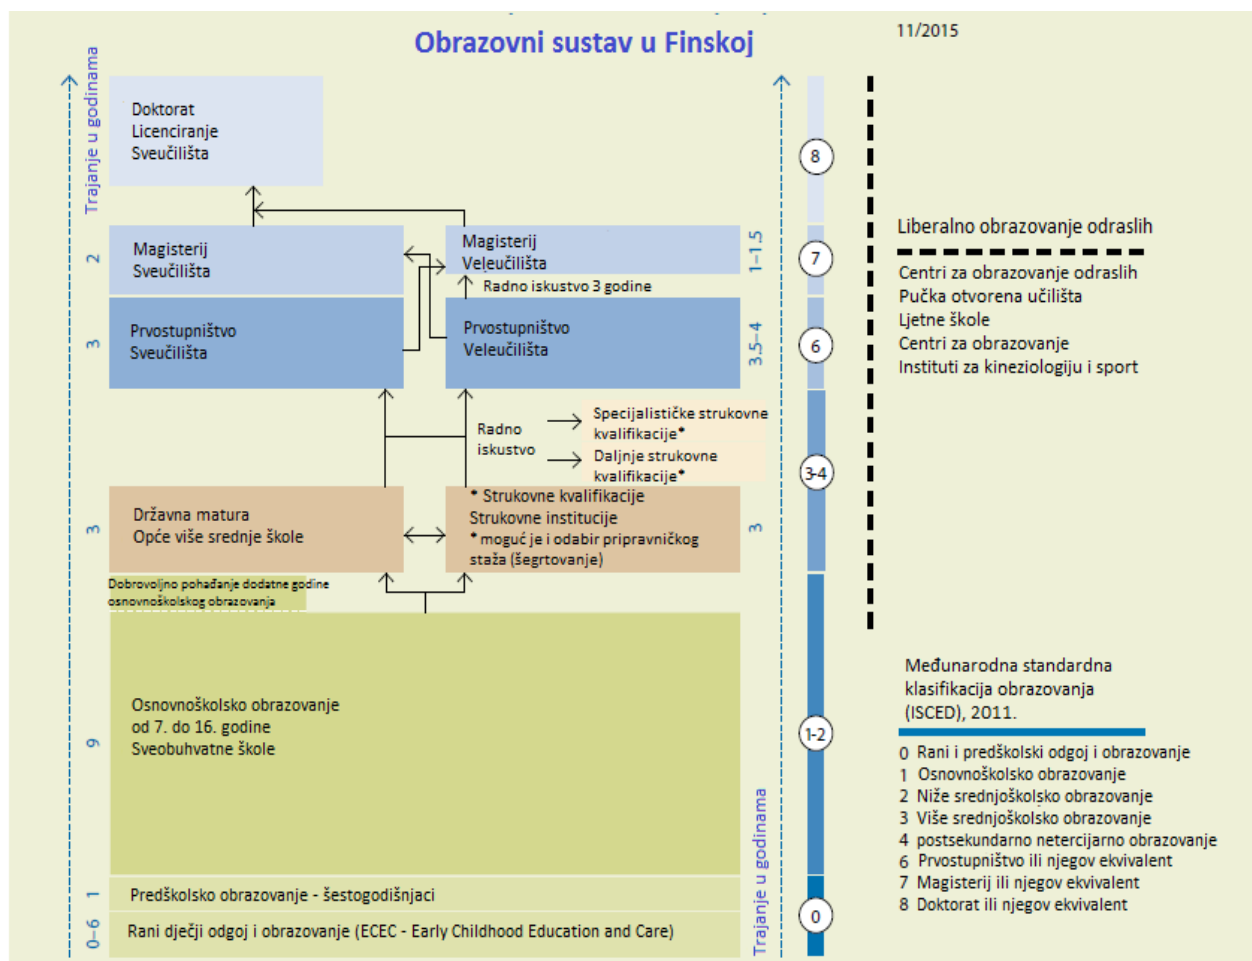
Obrazovni sustav u Finskoj

11/2015

Trajanje u godinama

Doktorat
Licenciranje
Sveučilišta

2

Magisterij
Sveučilišta

Magisterij
Veleučilišta

1–1,5

Radno iskustvo 3 godine

3

Prvostupništvo
Sveučilišta

Prvostupništvo
Veleučilišta

3,5–4

Radno iskustvo

Specijalističke strukovne kvalifikacije*

Daljnje strukovne kvalifikacije*

3

Državna matura
Opće više srednje škole

* Strukovne kvalifikacije
Strukovne institucije
* moguć je i odabir pripravničkog staža (šegrtovanje)

3

Dobrovoljno pohađanje dodatne godine osnovnoškolskog obrazovanja

9

Osnovnoškolsko obrazovanje
od 7. do 16. godine
Sveobuhvatne škole

1

Predškolsko obrazovanje - šestogodišnjaci

0–6

Rani dječji odgoj i obrazovanje (ECEC - Early Childhood Education and Care)

Trajanje u godinama

8
7
6
3-4
1-2
0

Liberalno obrazovanje odraslih

Centri za obrazovanje odraslih
Pučka otvorena učilišta
Ljetne škole
Centri za obrazovanje
Instituti za kineziologiju i sport

Međunarodna standardna klasifikacija obrazovanja (ISCED), 2011.

0 Rani i predškolski odgoj i obrazovanje
1 Osnovnoškolsko obrazovanje
2 Niže srednjoškolsko obrazovanje
3 Više srednjoškolsko obrazovanje
4 postsekundarno netercijarno obrazovanje
6 Prvostupništvo ili njegov ekvivalent
7 Magisterij ili njegov ekvivalent
8 Doktorat ili njegov ekvivalent